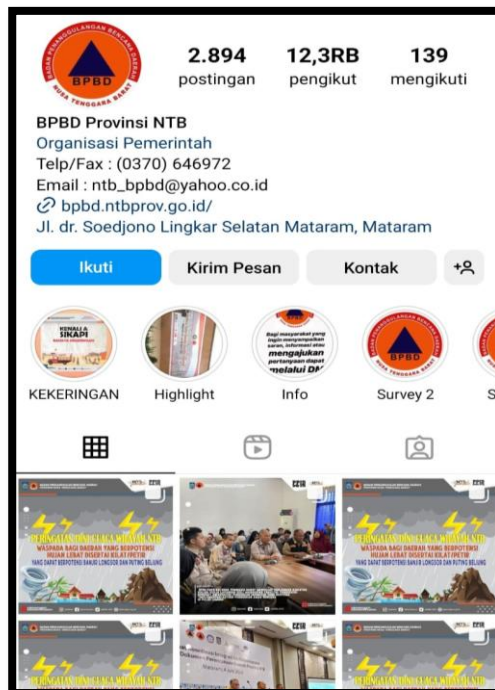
BADAN PENANGGULANGAN BENCANA DAERAH
BPBD
NUSA TENGGARA BARAT

2.894
postingan

12,3RB
pengikut

139
mengikuti

BPBD Provinsi NTB
Organisasi Pemerintah
Telp/Fax : (0370) 646972
Email : ntb_bpbd@yahoo.co.id
bpbd.ntbprov.go.id/
Jl. dr. Soedjono Lingkar Selatan Mataram, Mataram

Ikuti
Kirim Pesan
Kontak

KENALI & SIKAPI
KEKERINGAN
Highlight
Bagi masyarakat yang ingin menyampaikan saran, informasi atau mengajukan pertanyaan dapat melalui DM
Info
BPBD
Survey 2
S

PERINGATAN DINI CUACA WILAYAH NTB
WASPADA BAGI DAERAH YANG BERPOTENSI HUJAN LEBAT DISERTAI KILAT/PETIR
YANG DAPAT BERPOTENSI BANJIR LONGSOR DAN PUTING BELIUNG

PERINGATAN DINI CUACA WILAYAH NTB
WASPADA BAGI DAERAH YANG BERPOTENSI HUJAN LEBAT DISERTAI KILAT/PETIR
YANG DAPAT BERPOTENSI BANJIR LONGSOR DAN PUTING BELIUNG

PERINGATAN DINI CUACA WILAYAH NTB

PERINGATAN DINI CUACA WILAYAH NTB